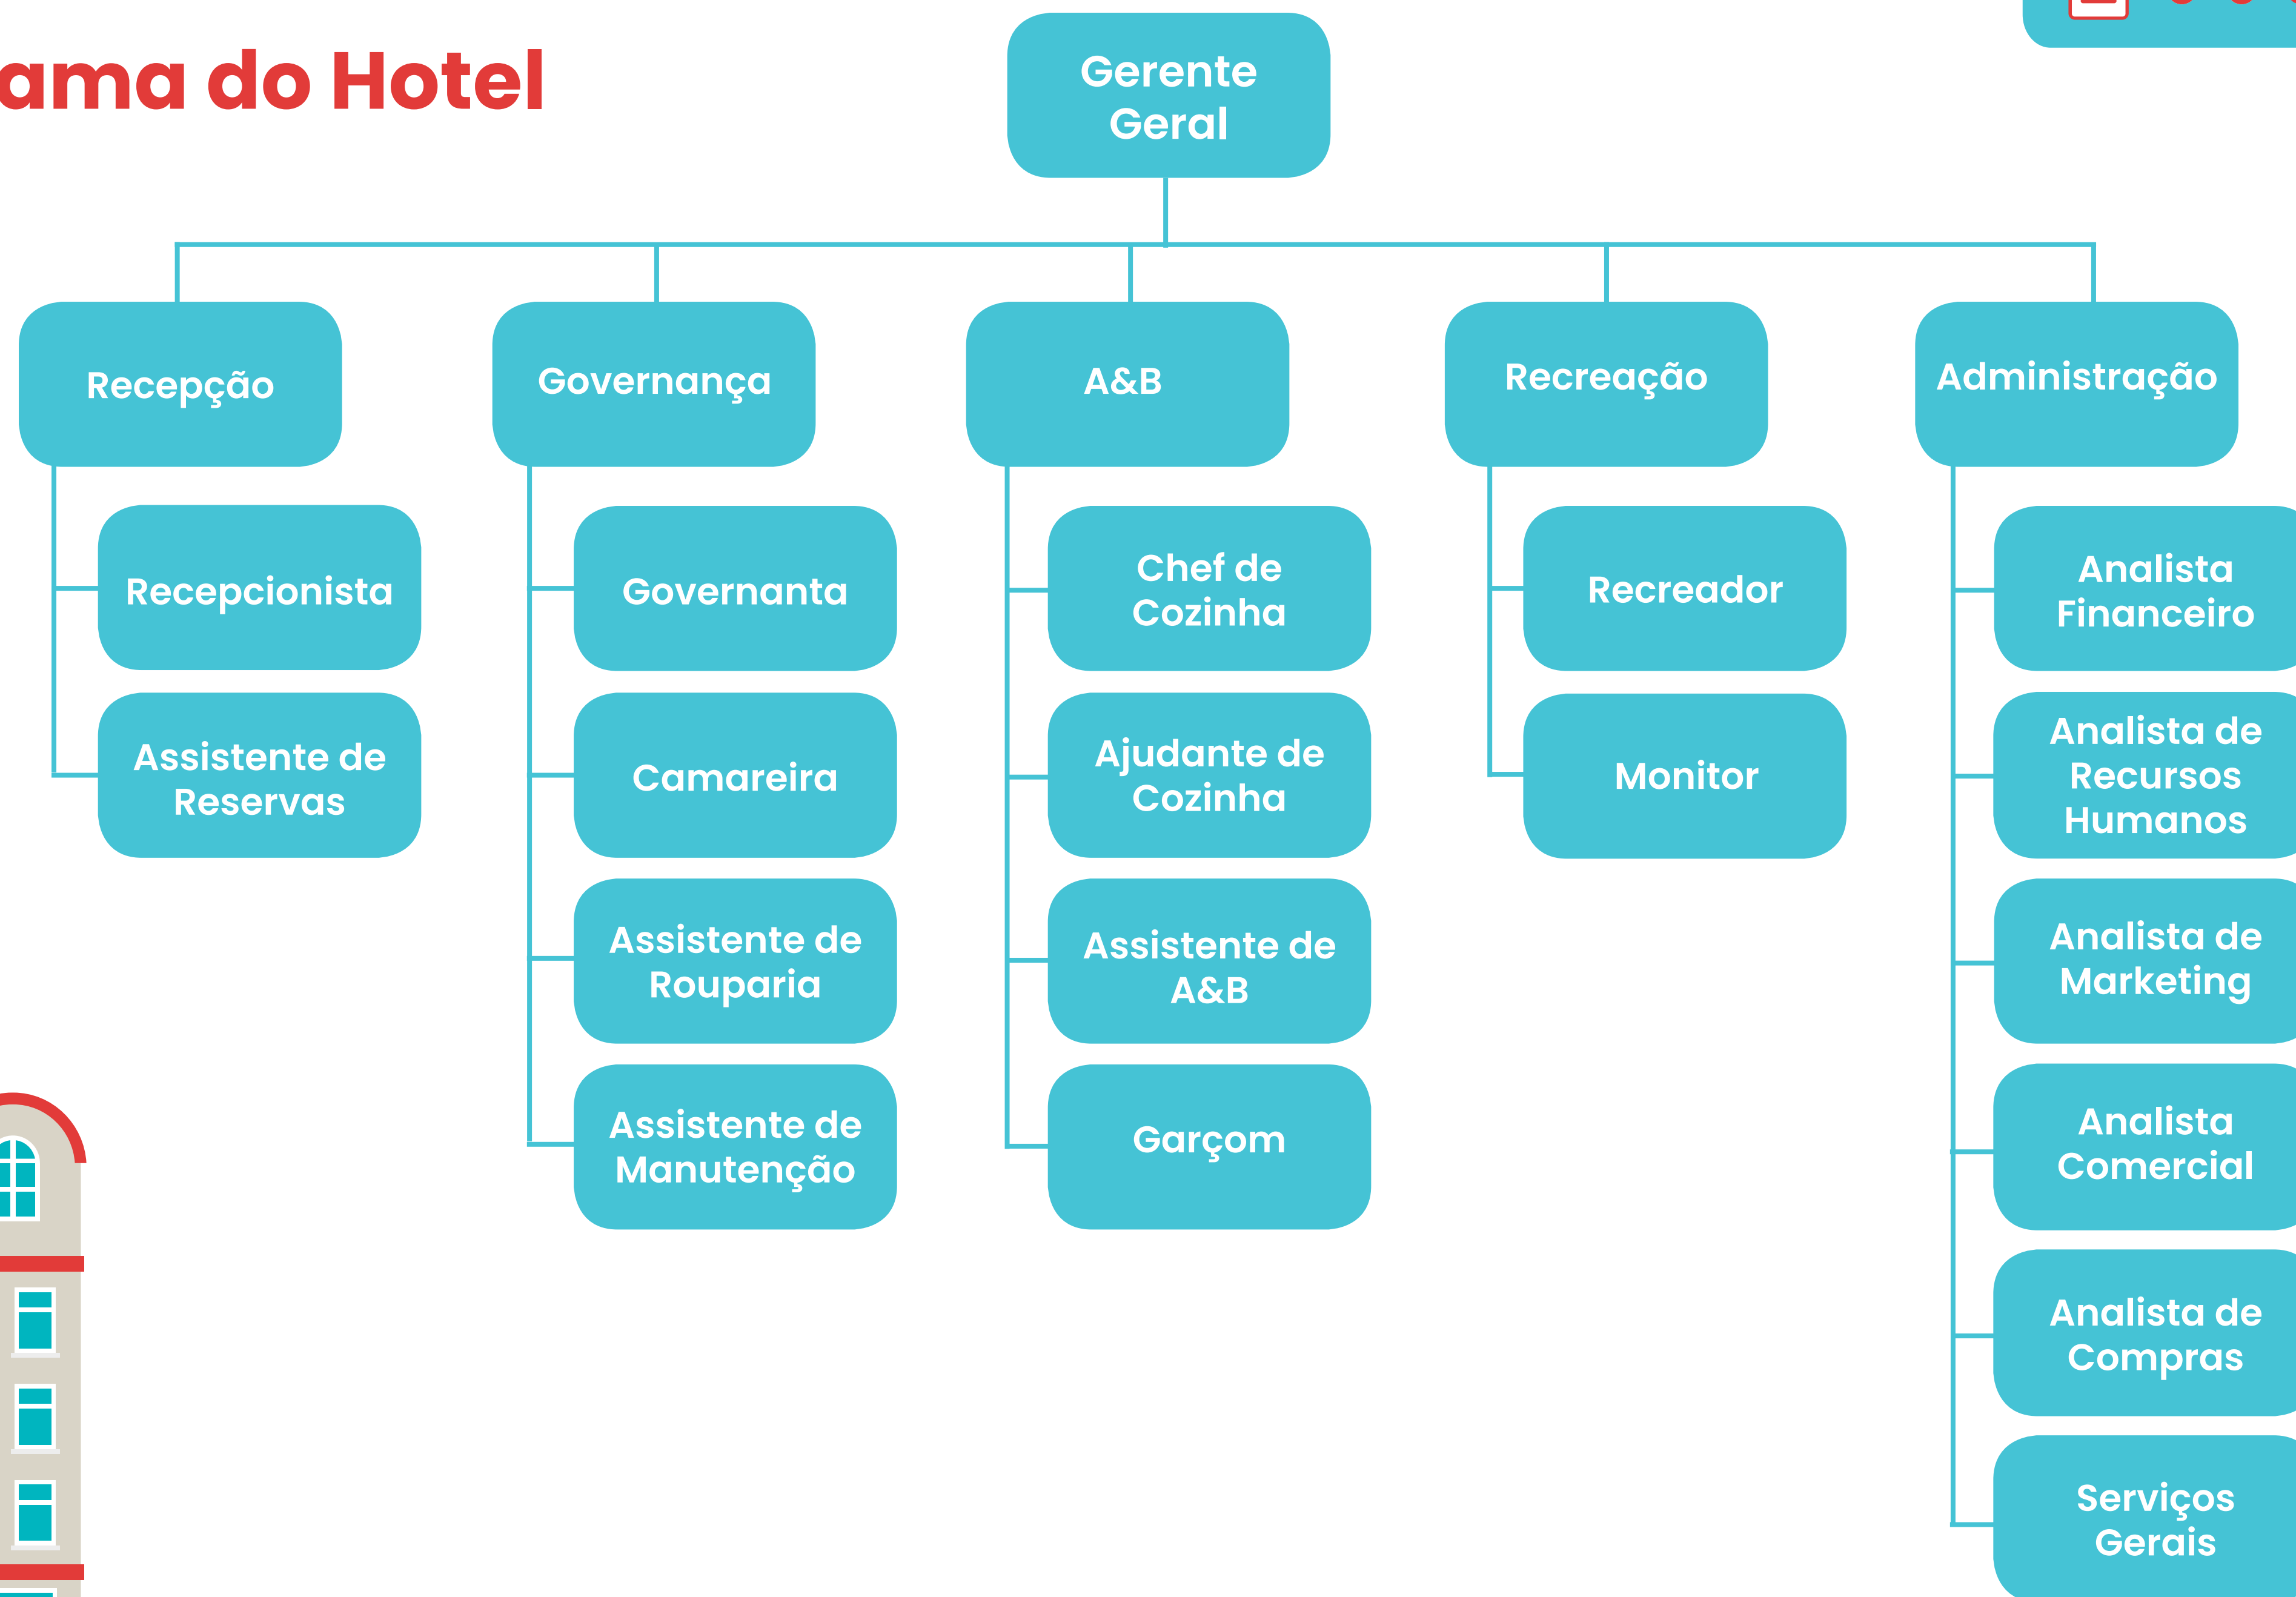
ama do Hotel

Gerente Geral

Recepção

Recepcionista

Assistente de Reservas

Governança

Governanta

Camareira

Assistente de Rouparia

Assistente de Manutenção

A&B

Chef de Cozinha

Ajudante de Cozinha

Assistente de A&B

Garçom

Recreação

Recreador

Monitor

Administração

Analista Financeiro

Analista de Recursos Humanos

Analista de Marketing

Analista Comercial

Analista de Compras

Serviços Gerais